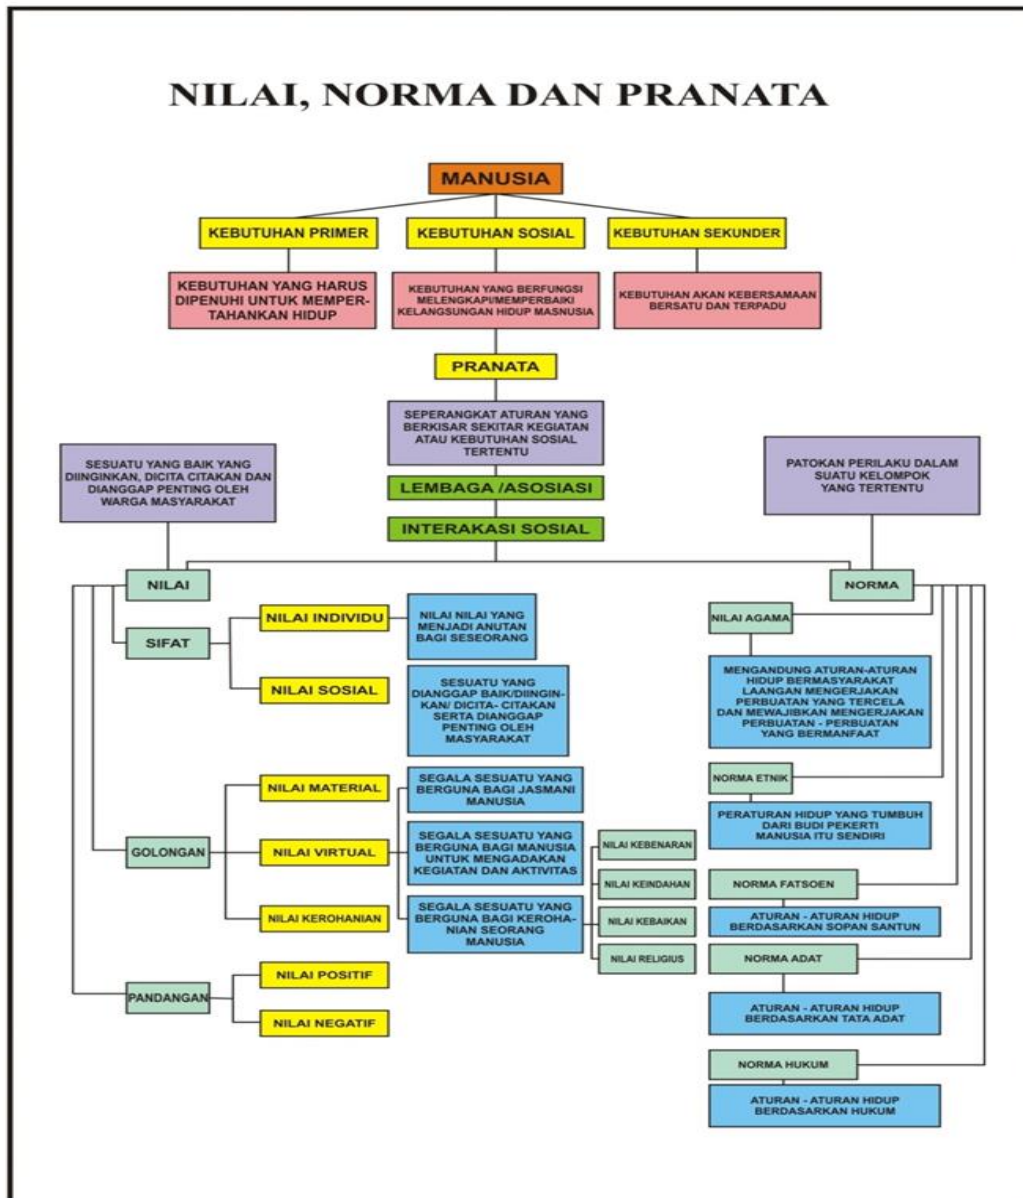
NILAI, NORMA DAN PRANATA

MANUSIA

KEBUTUHAN PRIMER

KEBUTUHAN SOSIAL

KEBUTUHAN SEKUNDER

KEBUTUHAN YANG HARUS DIPENUHI UNTUK MEMPERTAHANKAN HIDUP

KEBUTUHAN YANG BERFUNGSI MELENGKAPI/MEMPERBAIKI KELANGSUNGAN HIDUP MASNUSIA

KEBUTUHAN AKAN KEBERSAMAAN BERSATU DAN TERPADU

PRANATA

SEPERANGKAT ATURAN YANG BERKISAR SEKITAR KEGIATAN ATAU KEBUTUHAN SOSIAL TERTENTU

SESUATU YANG BAIK YANG DIINGINKAN, DICITA CITAKAN DAN DIANGGAP PENTING OLEH WARGA MASYARAKAT

PATOKAN PERILAKU DALAM SUATU KELOMPOK YANG TERTENTU

LEMBAGA /ASOSIASI

INTERAKASI SOSIAL

NILAI

NORMA

SIFAT

NILAI INDIVIDU

NILAI NILAI YANG MENJADI ANUTAN BAGI SESEORANG

NILAI SOSIAL

SESUATU YANG DIANGGAP BAIK/DIINGINKAN/ DICITA- CITAKAN SERTA DIANGGAP PENTING OLEH MASYARAKAT

NILAI AGAMA

MENGANDUNG ATURAN-ATURAN HIDUP BERMASYARAKAT LAANGAN MENGERJAKAN PERBUATAN YANG TERCELA DAN MEWAJIBKAN MENGERJAKAN PERBUATAN - PERBUATAN YANG BERMANFAAT

GOLONGAN

NILAI MATERIAL

SEGALA SESUATU YANG BERGUNA BAGI JASMANI MANUSIA

NILAI VIRTUAL

SEGALA SESUATU YANG BERGUNA BAGI MANUSIA UNTUK MENGADAKAN KEGIATAN DAN AKTIVITAS

NILAI KEROHANIAN

SEGALA SESUATU YANG BERGUNA BAGI KEROHANIAN SEORANG MANUSIA

NILAI KEBENARAN

NILAI KEINDAHAN

NILAI KEBAIKAN

NILAI RELIGIUS

NORMA ETNIK

PERATURAN HIDUP YANG TUMBUH DARI BUDI PEKERTI MANUSIA ITU SENDIRI

NORMA FATSOEN

ATURAN - ATURAN HIDUP BERDASARKAN SOPAN SANTUN

NORMA ADAT

ATURAN - ATURAN HIDUP BERDASARKAN TATA ADAT

PANDANGAN

NILAI POSITIF

NILAI NEGATIF

NORMA HUKUM

ATURAN - ATURAN HIDUP BERDASARKAN HUKUM